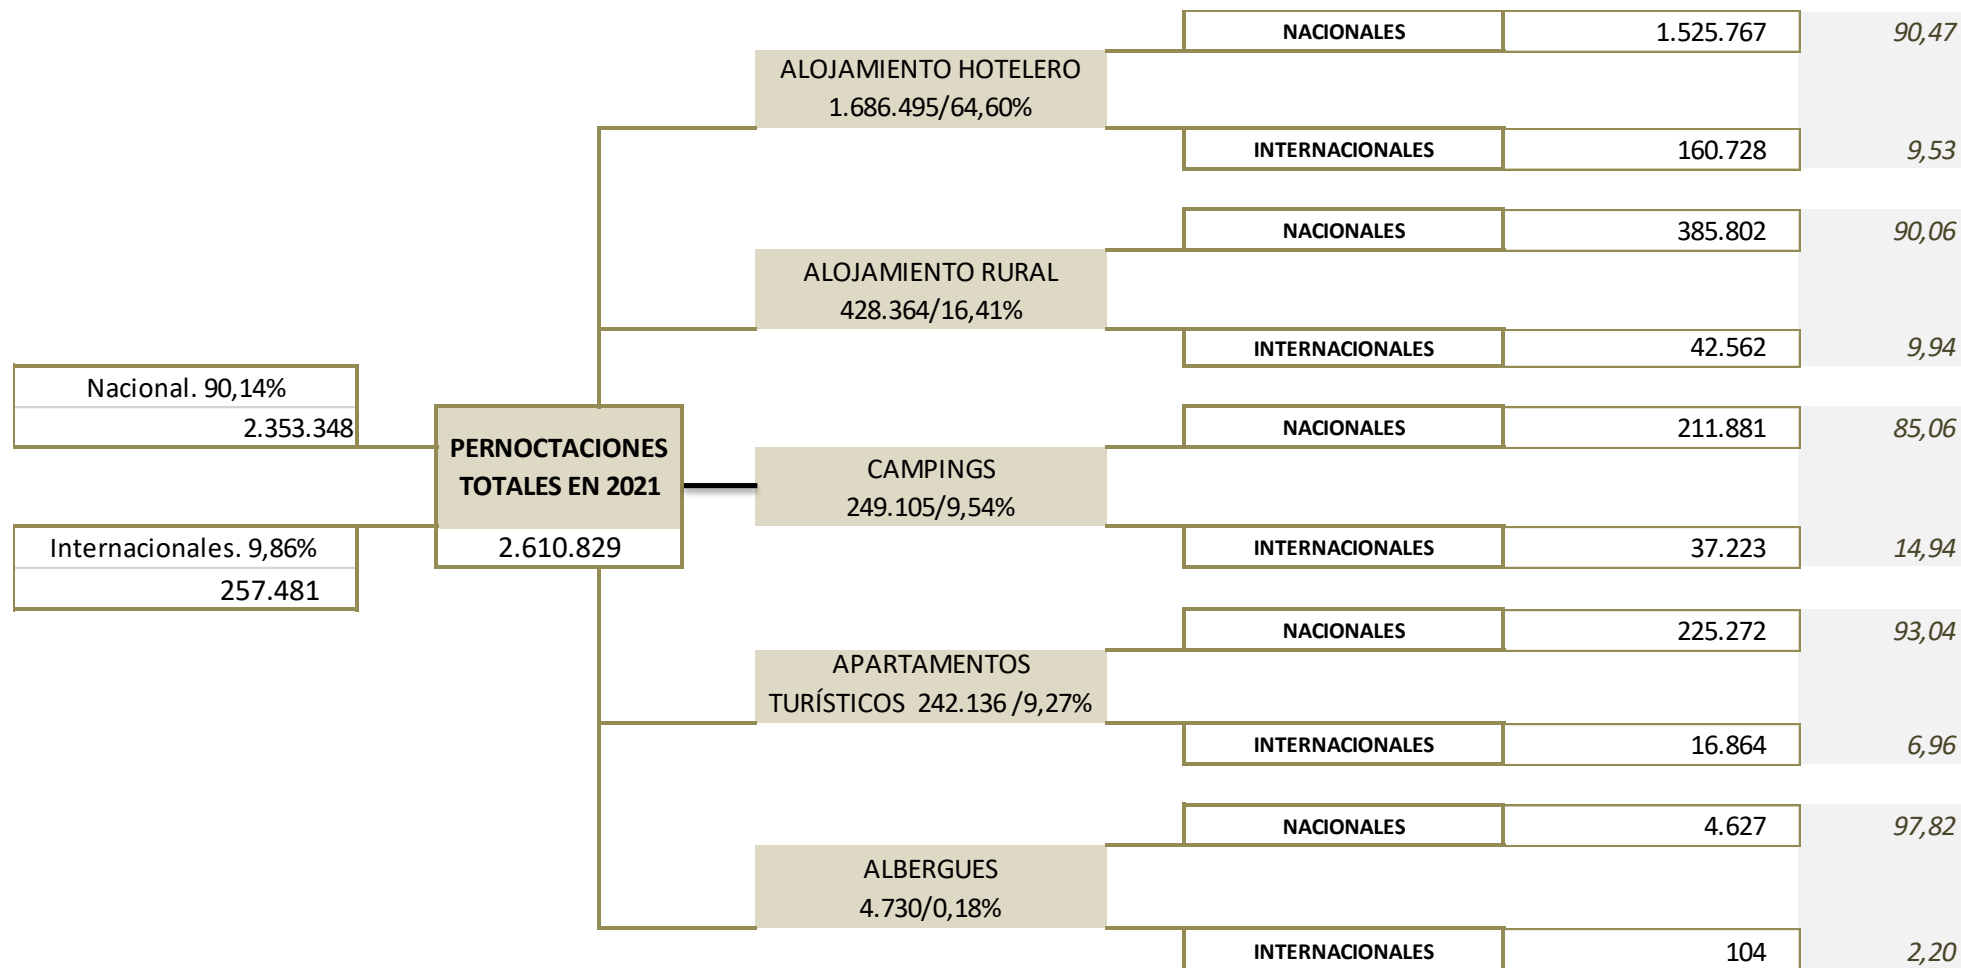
Nacional. 90,14%
2.353.348

Internacionales. 9,86%
257.481

PERNOCTACIONES TOTALES EN 2021
2.610.829

ALOJAMIENTO HOTELERO
1.686.495/64,60%

| NACIONALES | 1.525.767 | 90,47 |
|---|---|---|
| INTERNACIONALES | 160.728 | 9,53 |

ALOJAMIENTO RURAL
428.364/16,41%

| NACIONALES | 385.802 | 90,06 |
|---|---|---|
| INTERNACIONALES | 42.562 | 9,94 |

CAMPINGS
249.105/9,54%

| NACIONALES | 211.881 | 85,06 |
|---|---|---|
| INTERNACIONALES | 37.223 | 14,94 |

APARTAMENTOS TURÍSTICOS 242.136 /9,27%

| NACIONALES | 225.272 | 93,04 |
|---|---|---|
| INTERNACIONALES | 16.864 | 6,96 |

ALBERGUES
4.730/0,18%

| NACIONALES | 4.627 | 97,82 |
|---|---|---|
| INTERNACIONALES | 104 | 2,20 |